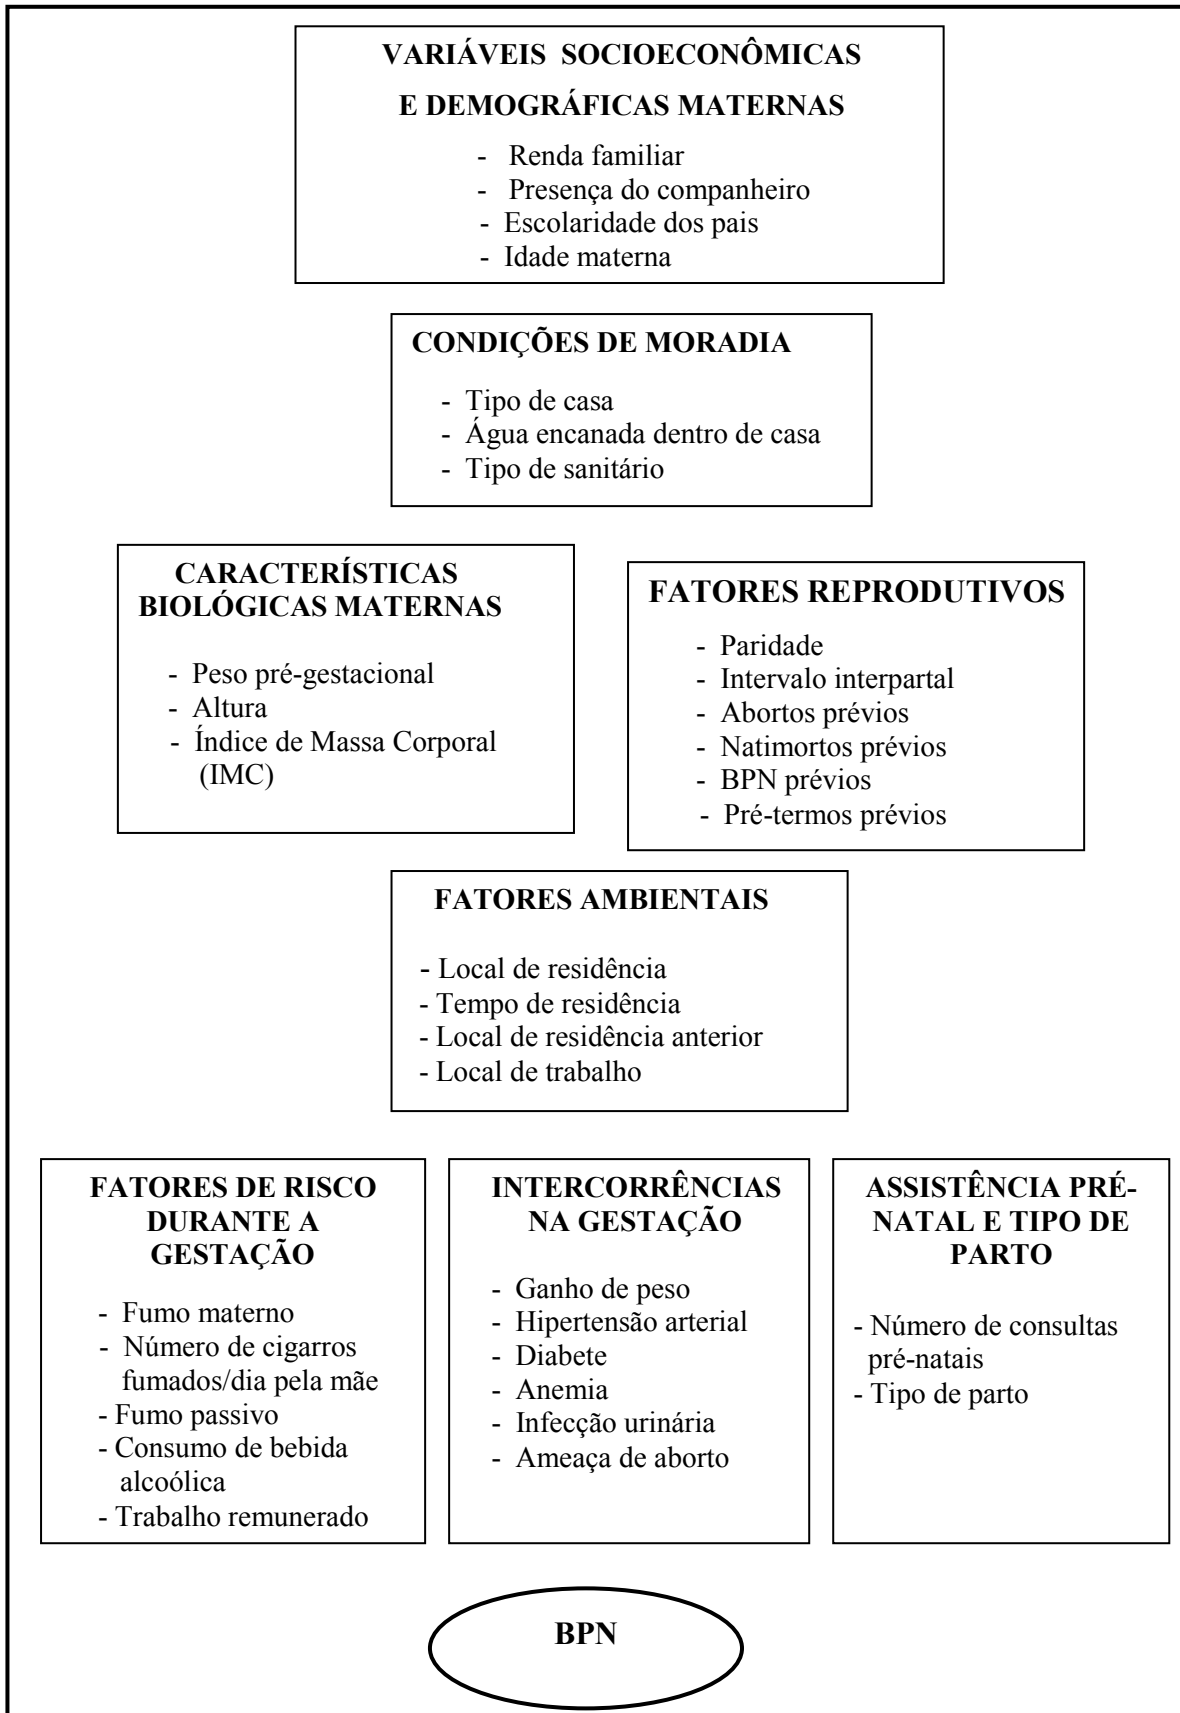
VARIÁVEIS SOCIOECONÔMICAS E DEMOGRÁFICAS MATERNAS

- Renda familiar
- Presença do companheiro
- Escolaridade dos pais
- Idade materna

CONDIÇÕES DE MORADIA

- Tipo de casa
- Água encanada dentro de casa
- Tipo de sanitário

CARACTERÍSTICAS BIOLÓGICAS MATERNAS

- Peso pré-gestacional
- Altura
- Índice de Massa Corporal (IMC)

FATORES REPRODUTIVOS

- Paridade
- Intervalo interpartal
- Abortos prévios
- Natimortos prévios
- BPN prévios
- Pré-termos prévios

FATORES AMBIENTAIS

- Local de residência
- Tempo de residência
- Local de residência anterior
- Local de trabalho

FATORES DE RISCO DURANTE A GESTAÇÃO

- Fumo materno
- Número de cigarros fumados/dia pela mãe
- Fumo passivo
- Consumo de bebida alcoólica
- Trabalho remunerado

INTERCORRÊNCIAS NA GESTAÇÃO

- Ganho de peso
- Hipertensão arterial
- Diabete
- Anemia
- Infecção urinária
- Ameaça de aborto

ASSISTÊNCIA PRÉ-NATAL E TIPO DE PARTO

- Número de consultas pré-natais
- Tipo de parto

BPN